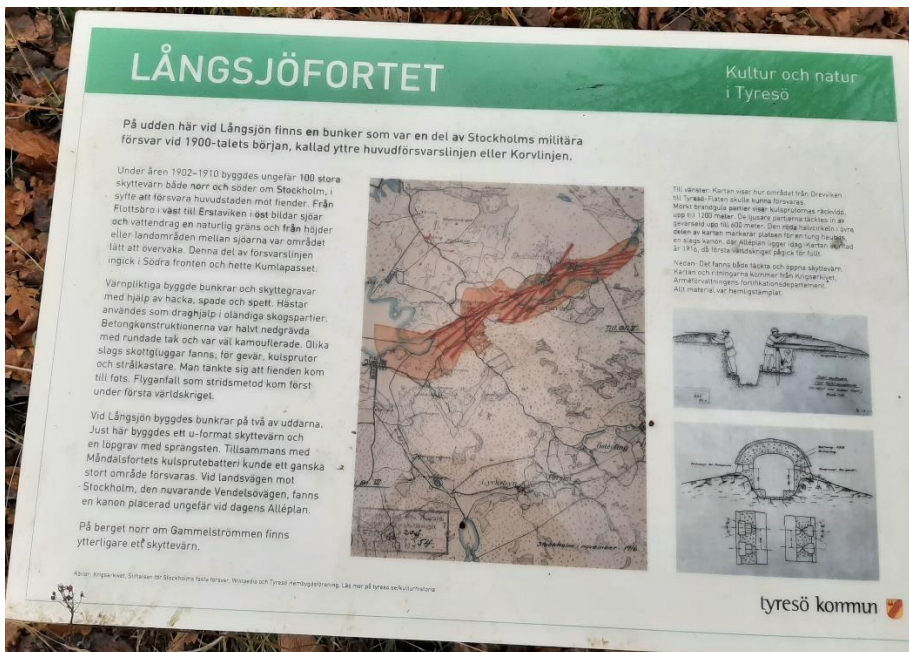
LÅNGSJÖFORTET

Kultur och natur i Tyresö

På udden här vid Långsjön finns en bunker som var en del av Stockholms militära försvar vid 1900-talets början, kallad yttre huvudförsvarslinjen eller Korvlinjen.

Under åren 1902–1910 byggdes ungefär 100 stora skyttevärn både norr och söder om Stockholm, i syfte att försvara huvudstaden mot fiender. Från Flottsbro i väst till Erstaviken i öst bildar sjöar och vattendrag en naturlig gräns och från höjder eller landområden mellan sjöarna var området lätt att övervaka. Denna del av försvarslinjen ingick i Södra fronten och hette Kumlapasset.

Värnpliktiga byggde bunkrar och skyttegravar med hjälp av hacka, spade och spett. Hästar användes som draghjälp i oländiga skogspartier. Betongkonstruktionerna var halvt nedgrävda med rundade tak och var väl kamouflerade. Olika slags skottgluggar fanns; för gevär, kulsprutor och strålkastare. Man tänkte sig att fienden kom till fots. Flyganfall som stridsmetod kom först under första världskriget.

Vid Långsjön byggdes bunkrar på två av uddarna. Just här byggdes ett u-format skyttevärn och en löpgrav med sprängsten. Tillsammans med Måndalsfortets kulsprutebatteri kunde ett ganska stort område försvaras. Vid landsvägen mot Stockholm, den nuvarande Vendelsövägen, fanns en kanon placerad ungefär vid dagens Alléplan.

På berget norr om Gammelströmmen finns ytterligare ett skyttevärn.

Till vänster: Kartan visar hur området från Dreviken till Tyresö-Flaten skulle kunna försvaras. Mörkt brandgula partier visar kulsprutornas räckvidd, upp till 1200 meter. De ljusare partierna täcktes in av gevärseld upp till 600 meter. Den röda halvcirkeln i övre delen av kartan markerar platsen för en tung haubits, en slags kanon, där Alléplan ligger idag. Kartan är ritad år 1916, då första världskriget pågick för fullt.

Nedan: Det fanns både täckta och öppna skyttevärn. Kartan och ritningarna kommer från Krigsarkivet, Arméförvaltningens fortifikationsdepartement. Allt material var hemligstämplat.

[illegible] november 1916

Källor: Krigsarkivet, Stiftelsen för Stockholms fasta försvar, Wikipedia och Tyresö Hembygdsförening. Läs mer på tyreso.se/kulturhistoria

tyresö kommun